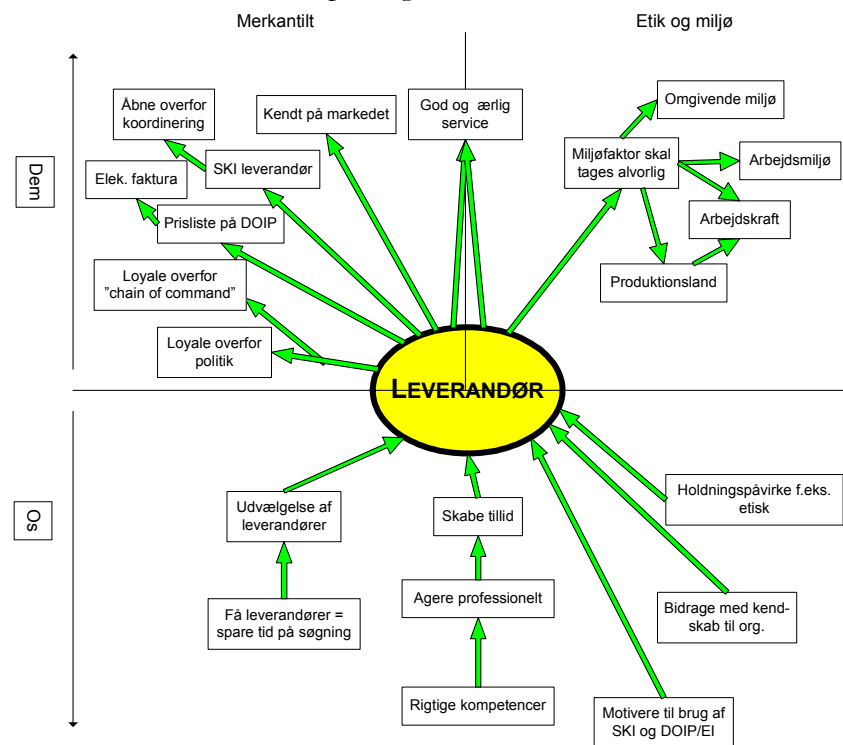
Merkantilt

Etik og miljø

Dem

Os

Åbne overfor koordinering

Kendt på markedet

God og ærlig service

Omgivende miljø

Miljøfaktor skal tages alvorlig

Arbejdsmiljø

Arbejdskraft

Produktionsland

Elek. faktura

SKI leverandør

Prisliste på DOIP

Loyale overfor "chain of command"

Loyale overfor politik

LEVERANDØR

Udvælgelse af leverandører

Skabe tillid

Holdningspåvirke f.eks. etisk

Få leverandører = spare tid på søgning

Agere professionelt

Bidrage med kendskab til org.

Rigtige kompetencer

Motivere til brug af SKI og DOIP/EI